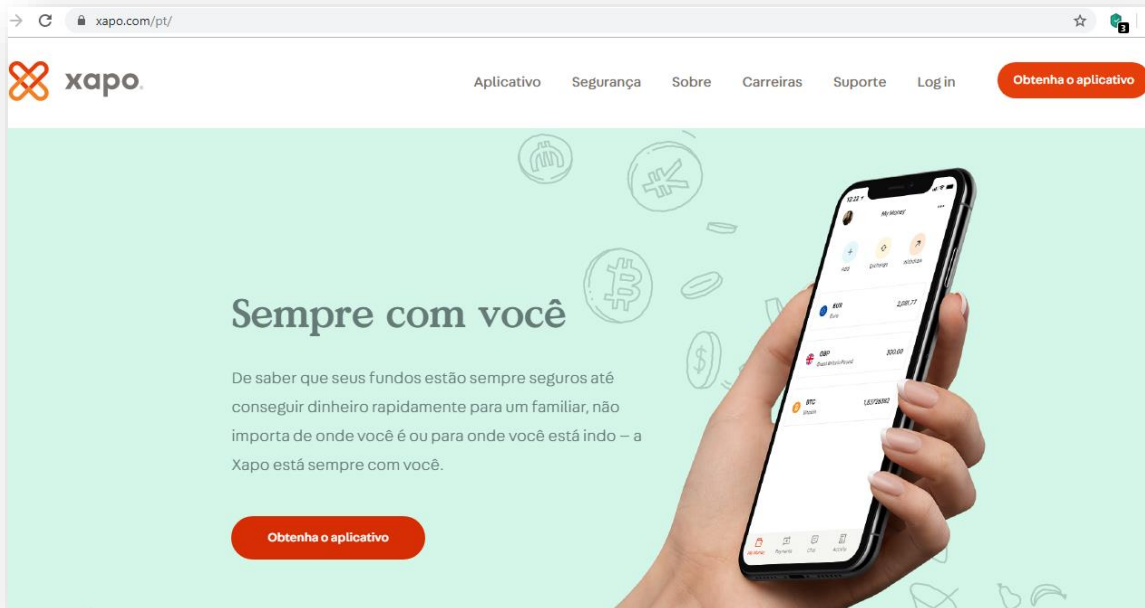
xapo.com/pt/

xapo

Aplicativo Segurança Sobre Carreiras Suporte Log in Obtenha o aplicativo

Sempre com você

De saber que seus fundos estão sempre seguros até conseguir dinheiro rapidamente para um familiar, não importa de onde você é ou para onde você está indo – a Xapo está sempre com você.

Obtenha o aplicativo

My Money

Add Exchange Withdraw

EUR Euro 2,091.77

GBP Great British Pound 300.00

BTC Bitcoin 1.83726092

My Home Payments Chip Activity